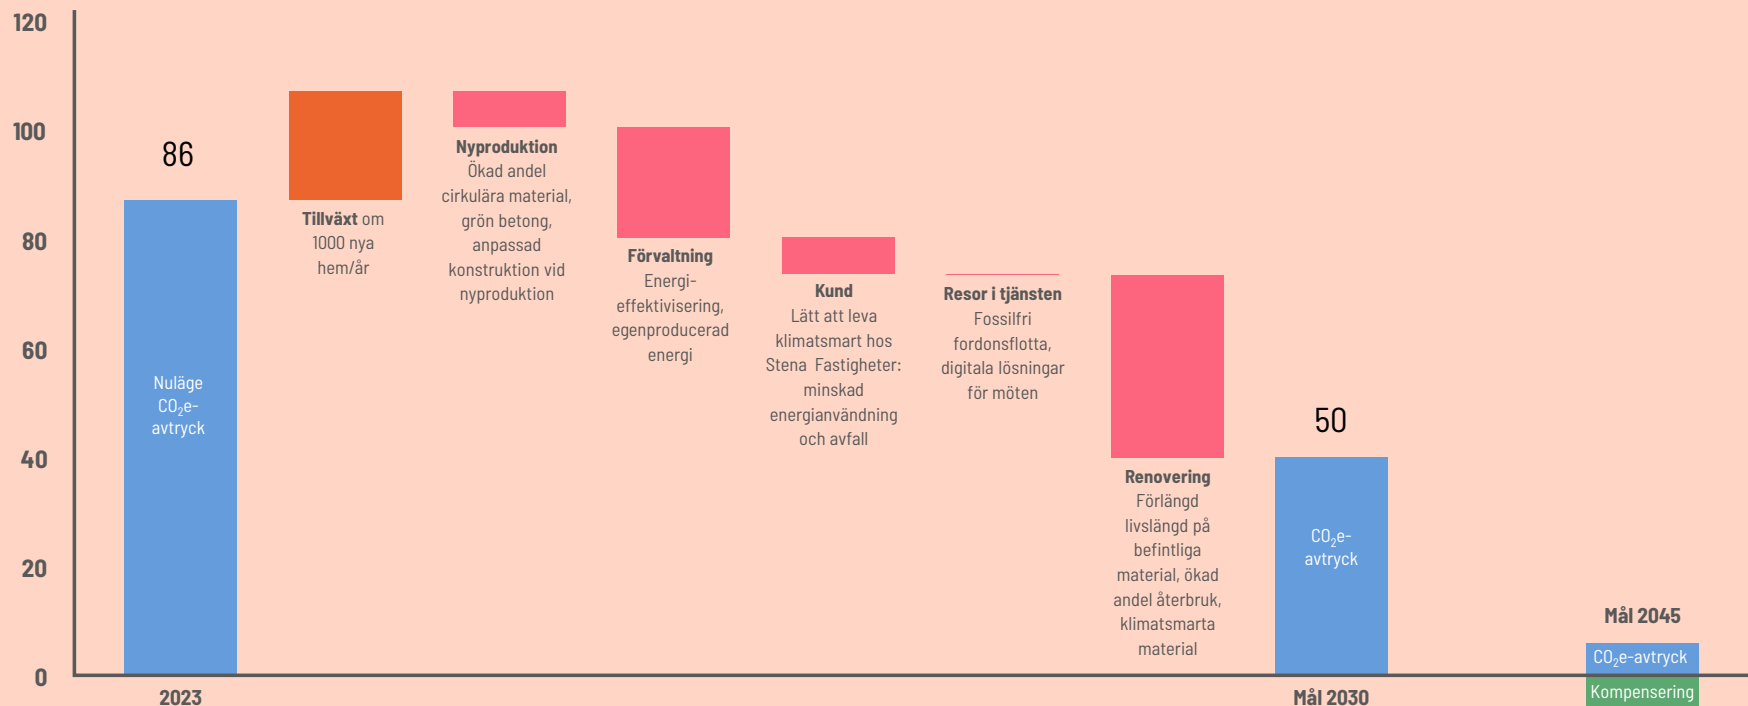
120

100

80

60

40

20

0

86

Nuläge $CO_2$e-avtryck

2023

**Tillväxt** om 1000 nya hem/år

**Nyproduktion** Ökad andel cirkulära material, grön betong, anpassad konstruktion vid nyproduktion

**Förvaltning** Energi-effektivisering, egenproducerad energi

**Kund** Lätt att leva klimatsmart hos Stena Fastigheter: minskad energianvändning och avfall

**Resor i tjänsten** Fossilfri fordonsflotta, digitala lösningar för möten

**Renovering** Förlängd livslängd på befintliga material, ökad andel återbruk, klimatsmarta material

50

$CO_2$e-avtryck

Mål 2030

Mål 2045

$CO_2$e-avtryck

Kompensering